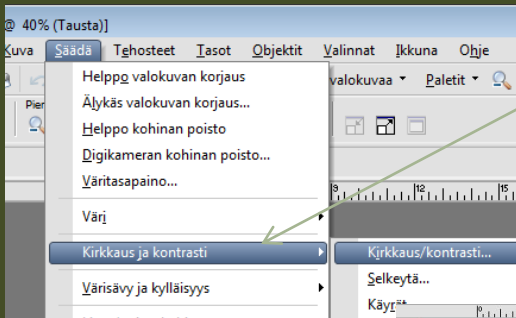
@ 40% (Tausta)]

Kuva Säädä Tehosteet Tasot Objektit Valinnat Ikkuna Ohje

Pien

Helppo valokuvan korjaus
Älykäs valokuvan korjaus...
Helppo kohinan poisto
Digikameran kohinan poisto...
Väritasapaino...
Väri
Kirkkaus ja kontrasti
Värisävy ja kylläisyys

valokuvaa Paletit

Kirkkaus/kontrasti...
Selkeytä...
Käyrät